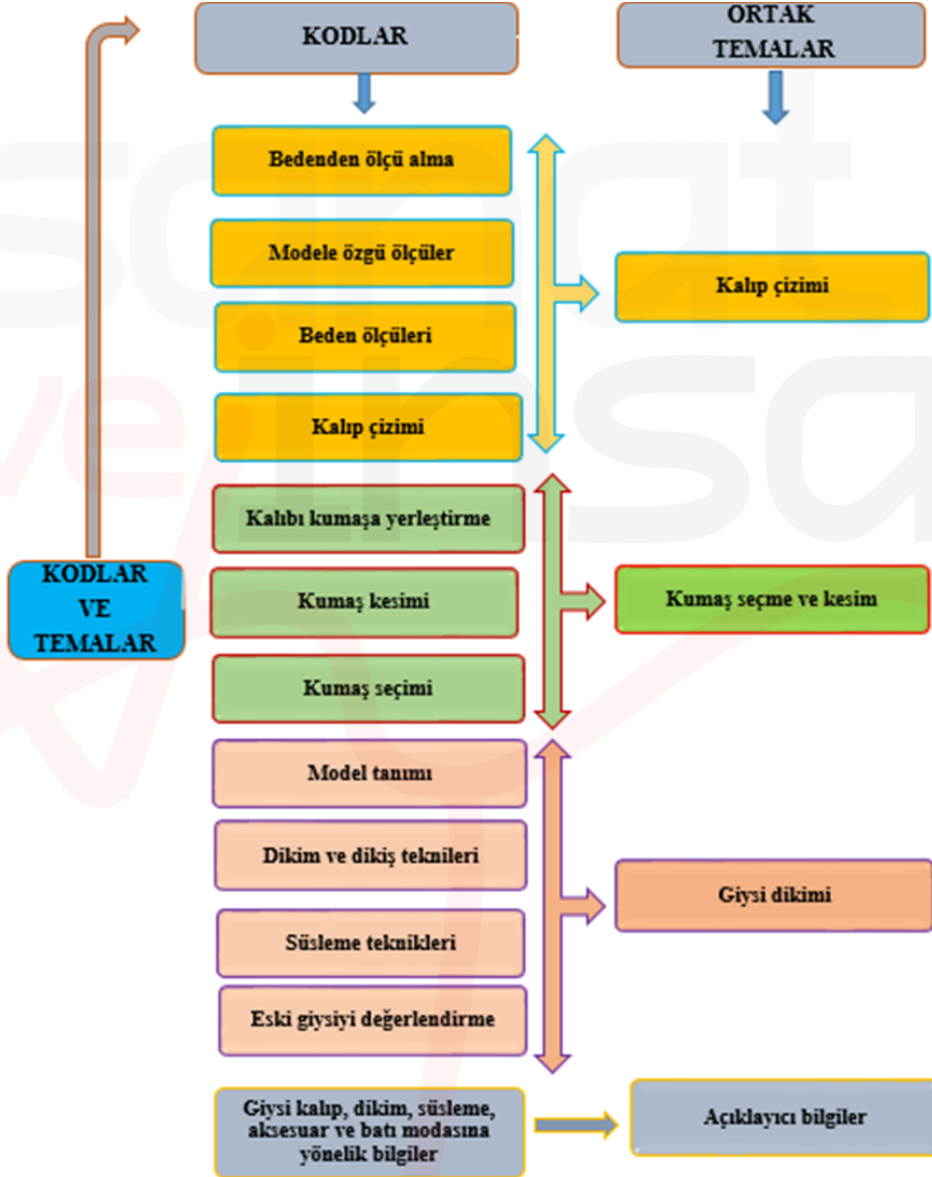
KODLAR

ORTAK TEMALAR

Bedenden ölçü alma

Modele özgü ölçüler

Beden ölçüleri

Kalıp çizimi

Kalıp çizimi

KODLAR VE TEMALAR

Kalıbı kumaşa yerleştirme

Kumaş kesimi

Kumaş seçimi

Kumaş seçme ve kesim

Model tanımı

Dikim ve dikiş teknileri

Süsleme teknikleri

Eski giysiyi değerlendirme

Giysi dikimi

Giysi kalıp, dikim, süsleme, aksesuar ve batı modasına yönelik bilgiler

Açıklayıcı bilgiler